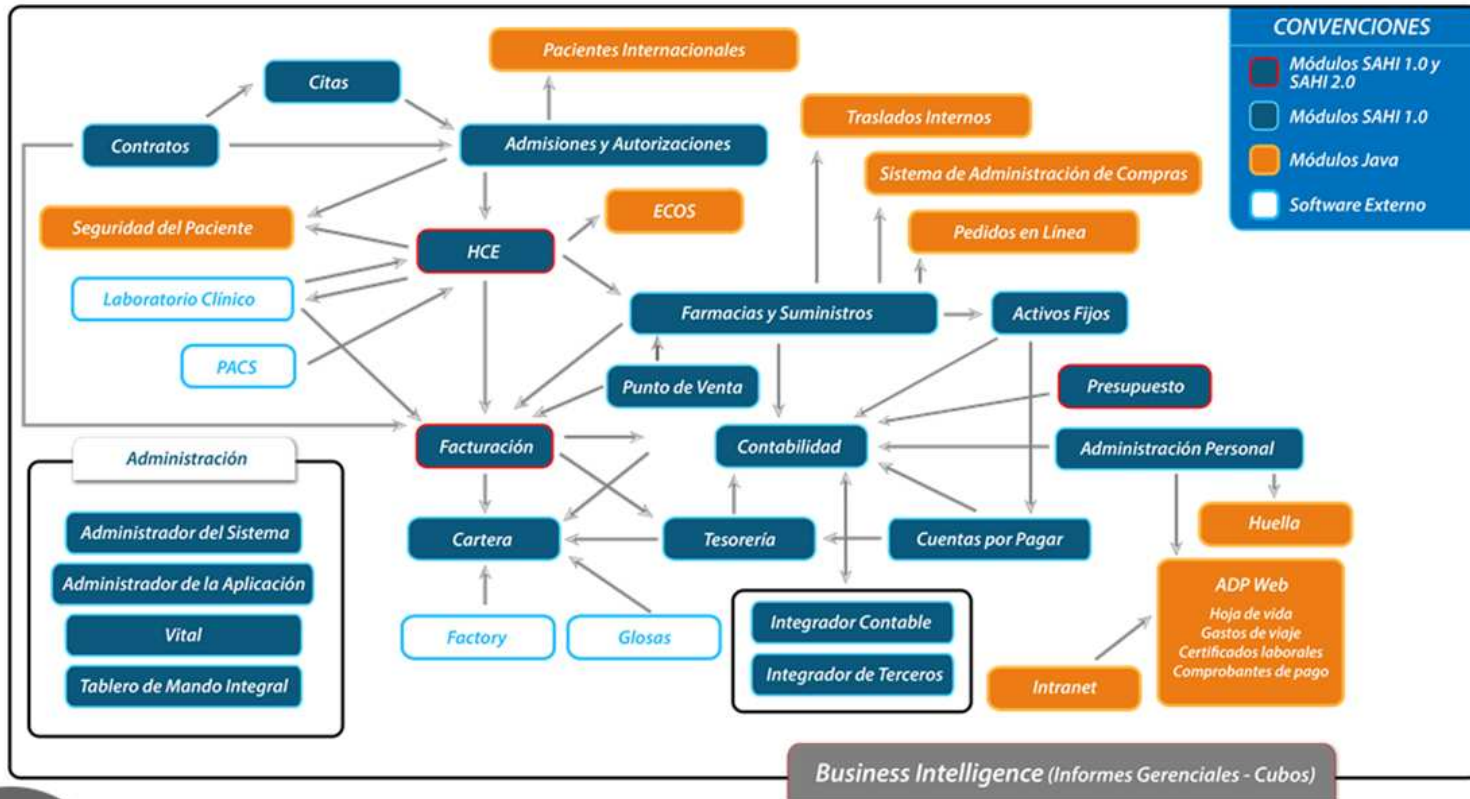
CONVENCIONES
Módulos SAHI 1.0 y SAHI 2.0
Módulos SAHI 1.0
Módulos Java
Software Externo

Pacientes Internacionales
Citas
Contratos
Admisiones y Autorizaciones
Traslados Internos
Sistema de Administración de Compras
Seguridad del Paciente
HCE
ECOS
Pedidos en Línea
Laboratorio Clínico
Farmacias y Suministros
Activos Fijos
PACS
Punto de Venta
Presupuesto
Facturación
Contabilidad
Administración Personal
Administración
Administrador del Sistema
Administrador de la Aplicación
Vital
Tablero de Mando Integral
Cartera
Tesorería
Cuentas por Pagar
Huella
ADP Web
Hoja de vida
Gastos de viaje
Certificados laborales
Comprobantes de pago
Factory
Glosas
Integrador Contable
Integrador de Terceros
Intranet
Business Intelligence (Informes Gerenciales - Cubos)